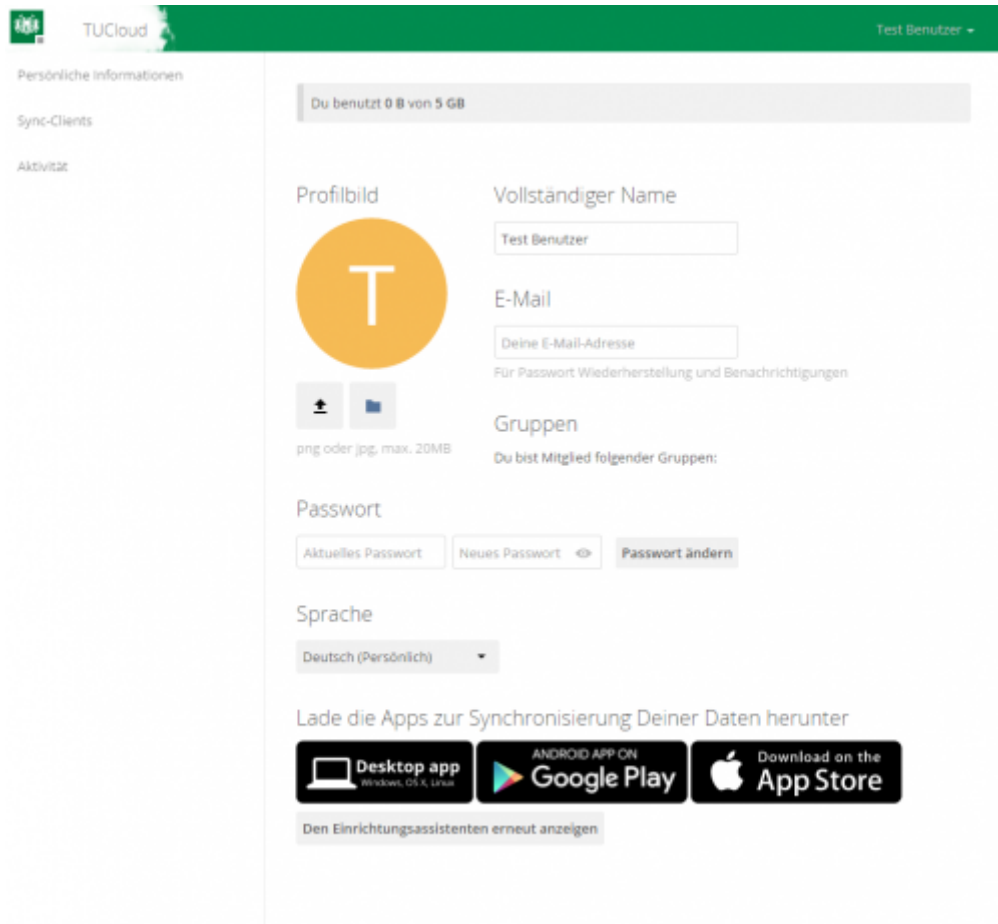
TUCloud

Test Benutzer

Persönliche Informationen

Sync-Clients

Aktivität

Du benutzt 0 B von 5 GB

Profilbild

T

png oder jpg, max. 20MB

Vollständiger Name

Test Benutzer

E-Mail

Deine E-Mail-Adresse

Für Passwort Wiederherstellung und Benachrichtigungen

Gruppen

Du bist Mitglied folgender Gruppen:

Passwort

Aktuelles Passwort

Neues Passwort

Passwort ändern

Sprache

Deutsch (Persönlich)

Lade die Apps zur Synchronisierung Deiner Daten herunter

Desktop app
Windows, OS X, Linux

ANDROID APP ON
Google Play

Download on the
App Store

Den Einrichtungsassistenten erneut anzeigen